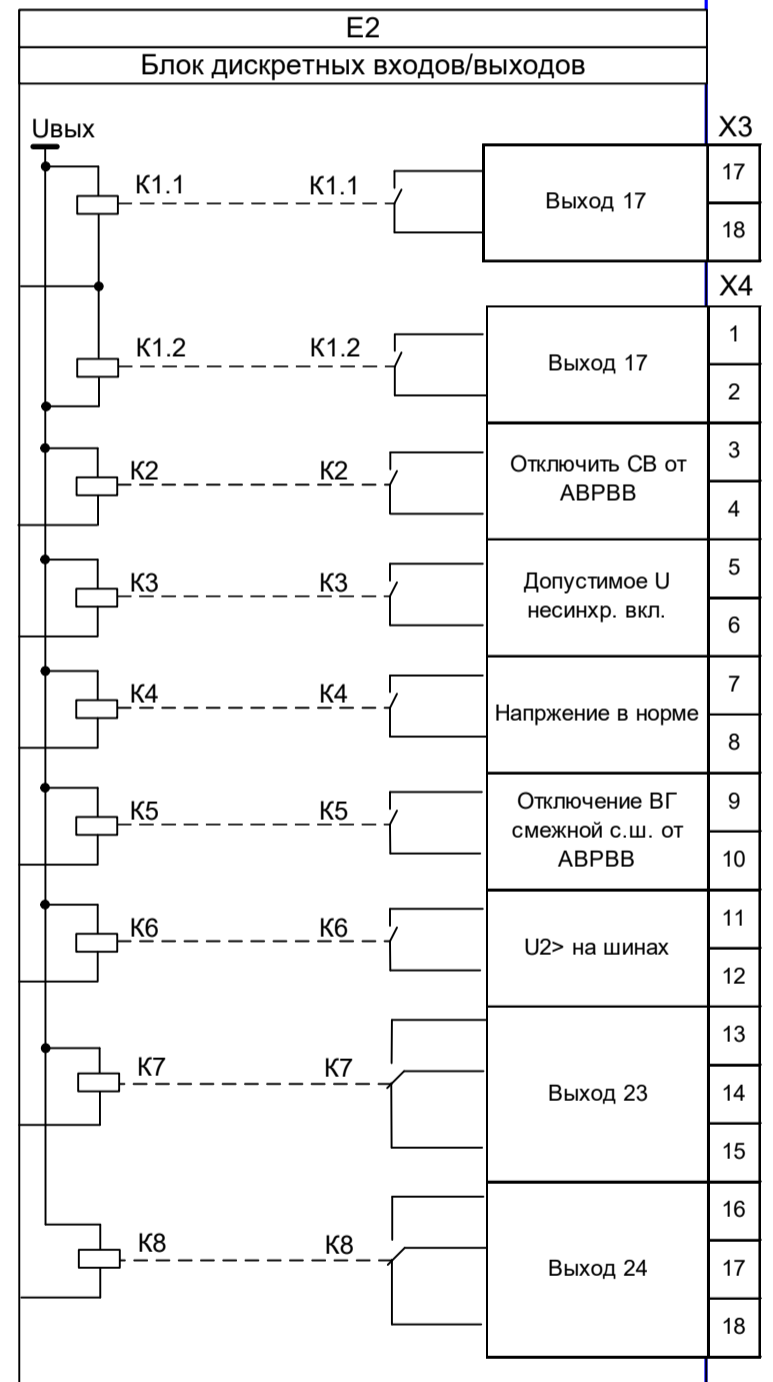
E2
Блок дискретных входов/выходов

Uвых

X3

K1.1 K1.1 Выход 17 17 18

X4

K1.2 K1.2 Выход 17 1 2

K2 K2 Отключить СВ от АВРВВ 3 4

K3 K3 Допустимое U несинхр. вкл. 5 6

K4 K4 Напржение в норме 7 8

K5 K5 Отключение ВГ смежной с.ш. от АВРВВ 9 10

K6 K6 U2> на шинах 11 12

K7 K7 Выход 23 13 14 15

K8 K8 Выход 24 16 17 18